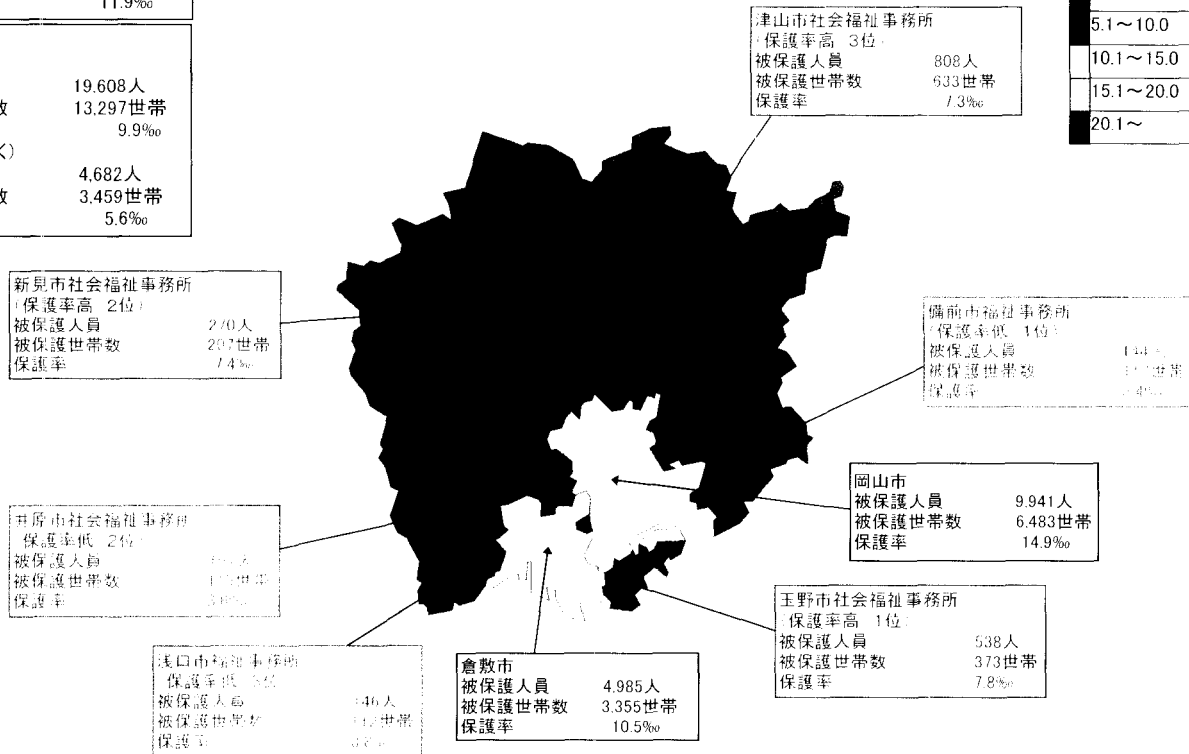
11.9‰

19,608人
数 13,297世帯
9.9‰
く)
4,682人
数 3,459世帯
5.6‰

津山市社会福祉事務所
(保護率高 3位)
被保護人員 808人
被保護世帯数 633世帯
保護率 7.3‰

5.1～10.0
10.1～15.0
15.1～20.0
20.1～

新見市社会福祉事務所
(保護率高 2位)
被保護人員 270人
被保護世帯数 207世帯
保護率 7.4‰

備前市福祉事務所
(保護率低 1位)
被保護人員 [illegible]
被保護世帯数 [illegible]世帯
保護率 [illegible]

岡山市
被保護人員 9,941人
被保護世帯数 6,483世帯
保護率 14.9‰

井原市社会福祉事務所
(保護率低 2位)
被保護人員 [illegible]
被保護世帯数 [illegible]世帯
保護率 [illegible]

玉野市社会福祉事務所
(保護率高 1位)
被保護人員 538人
被保護世帯数 373世帯
保護率 7.8‰

浅口市福祉事務所
(保護率低 3位)
被保護人員 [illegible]46人
被保護世帯数 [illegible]世帯
保護率 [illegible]

倉敷市
被保護人員 4,985人
被保護世帯数 3,355世帯
保護率 10.5‰